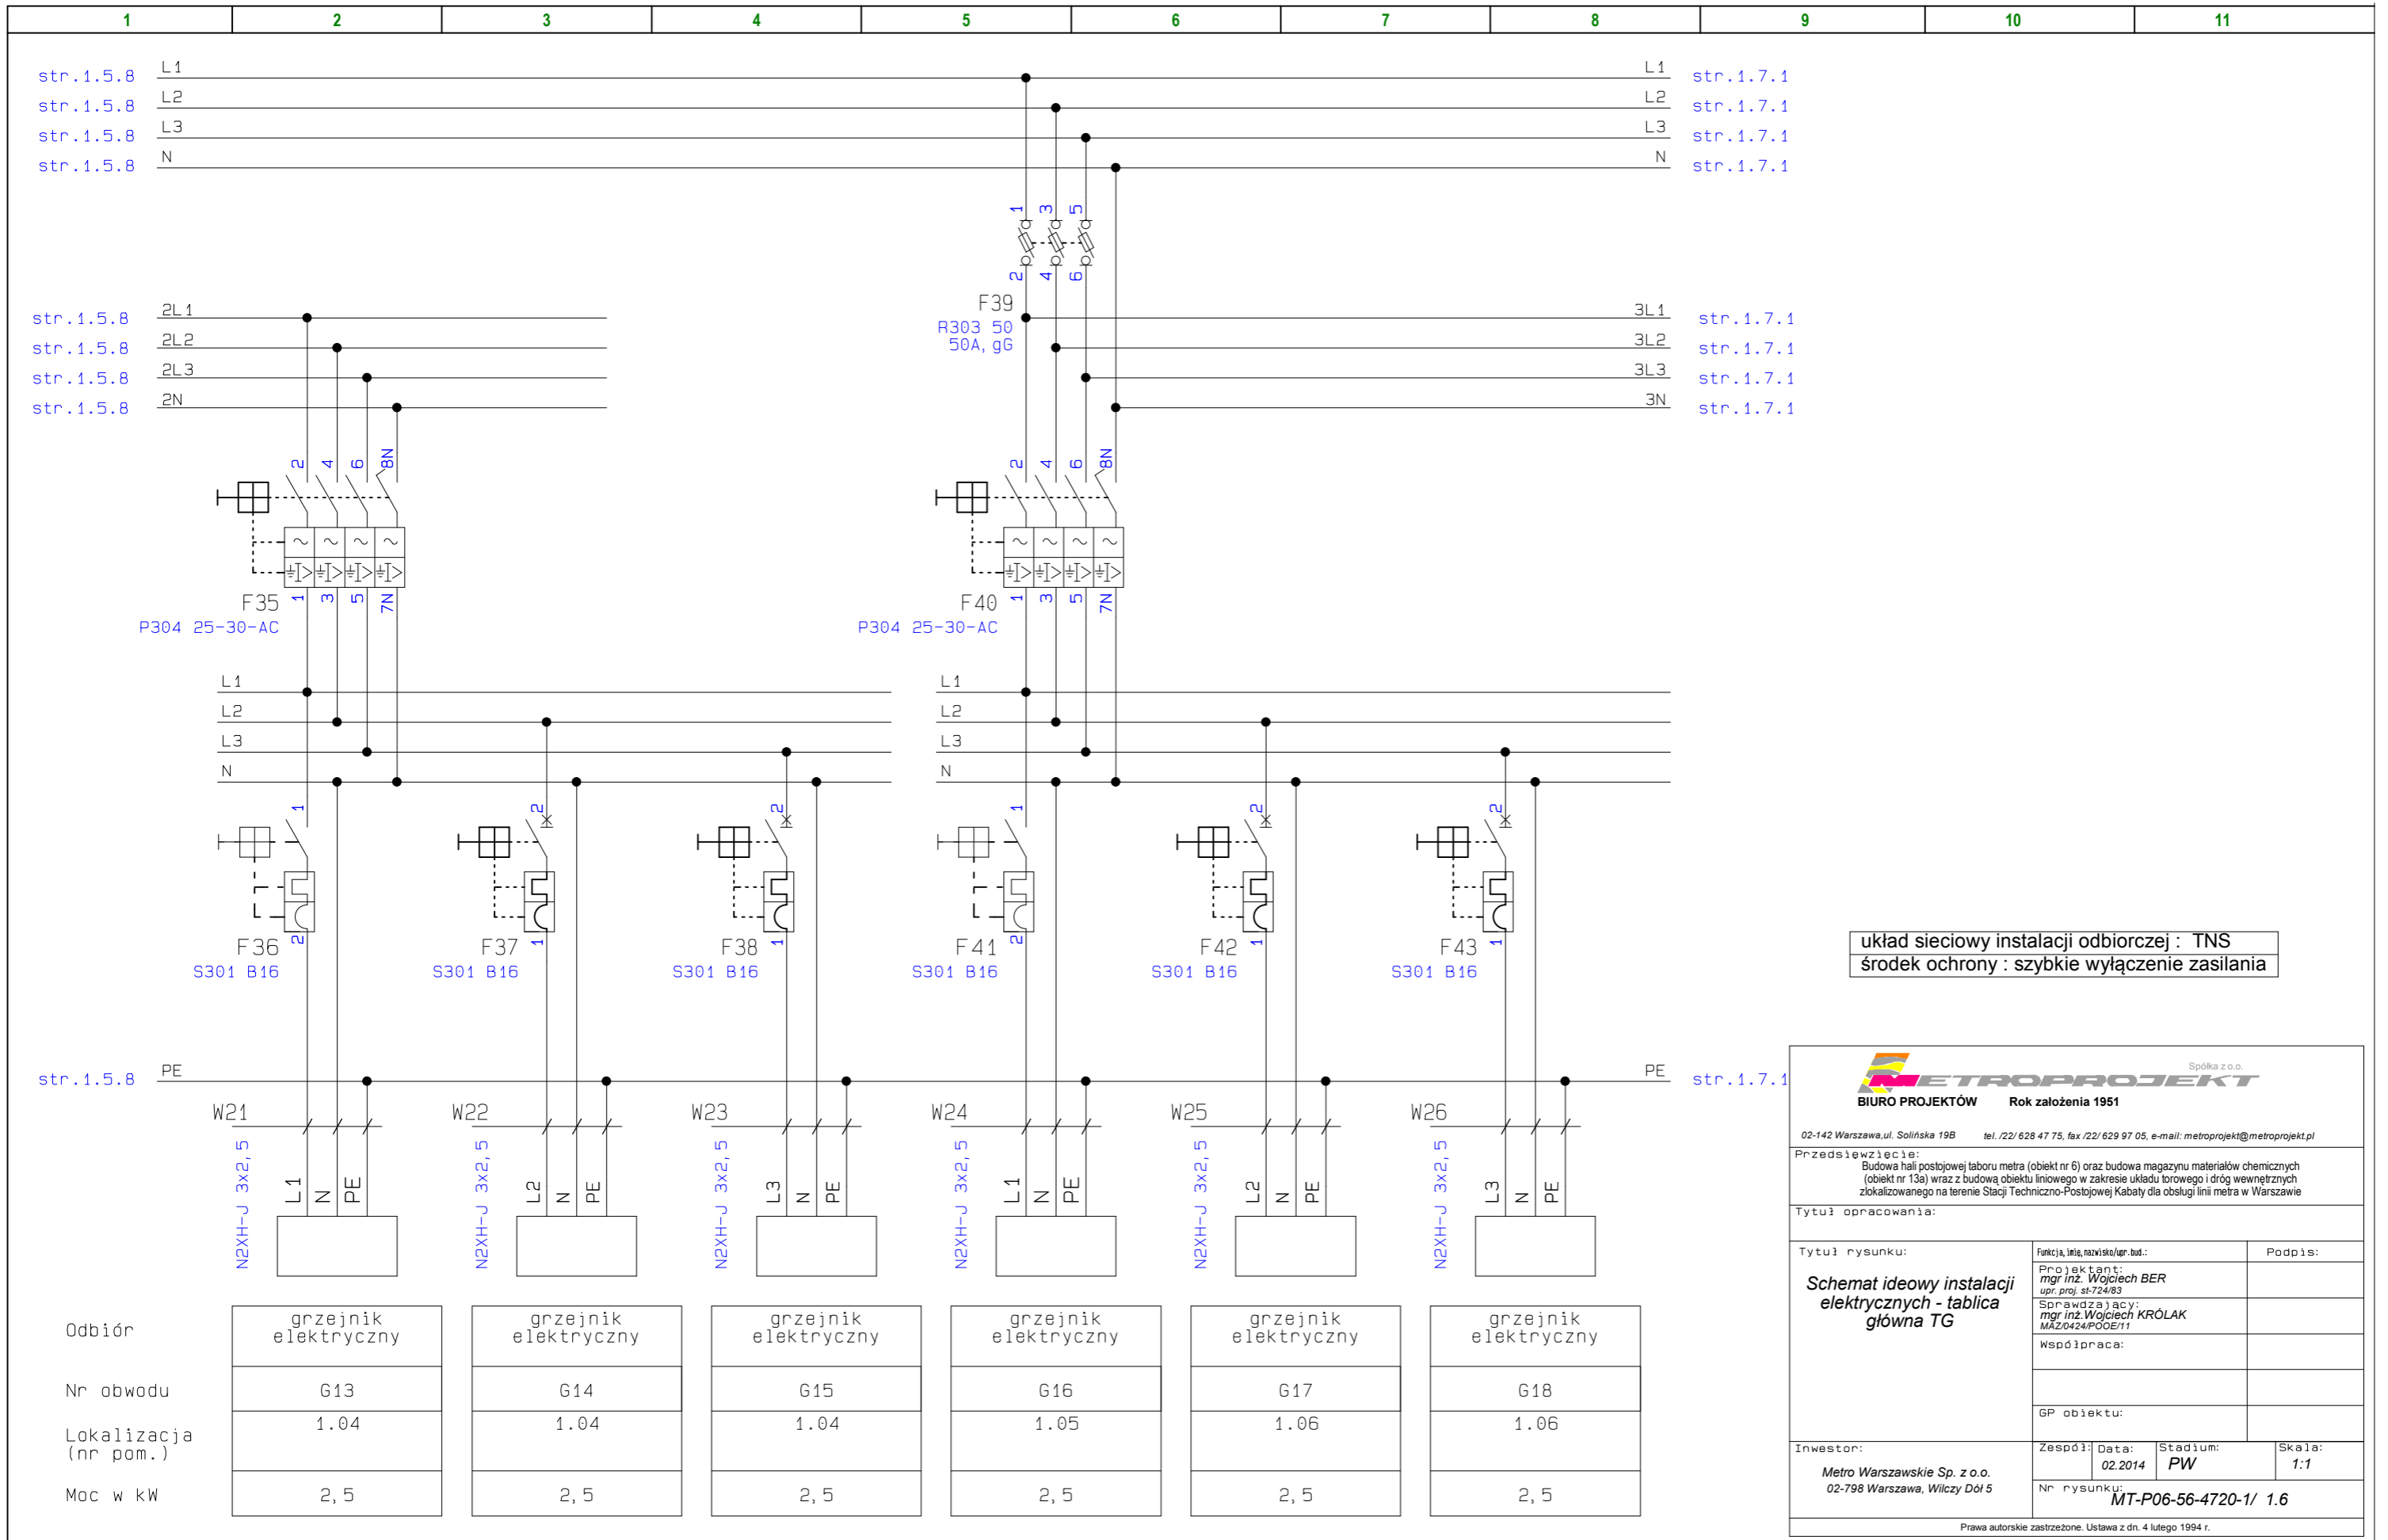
1 2 3 4 5 6 7 8 9 10 11

str.1.5.8 L1 L1 str.1.7.1
str.1.5.8 L2 L2 str.1.7.1
str.1.5.8 L3 L3 str.1.7.1
str.1.5.8 N N str.1.7.1

1 3 5
2 4 6
F39
R303 50
50A, gG

str.1.5.8 2L1 3L1 str.1.7.1
str.1.5.8 2L2 3L2 str.1.7.1
str.1.5.8 2L3 3L3 str.1.7.1
str.1.5.8 2N 3N str.1.7.1

2 4 6 8N
1 3 5 7N
F35
P304 25-30-AC

2 4 6 8N
1 3 5 7N
F40
P304 25-30-AC

L1
L2
L3
N

L1
L2
L3
N

1 2 F36 S301 B16
2 1 F37 S301 B16
2 1 F38 S301 B16
1 2 F41 S301 B16
2 1 F42 S301 B16
2 1 F43 S301 B16

układ sieciowy instalacji odbiorczej : TNS
środek ochrony : szybkie wyłączenie zasilania

str.1.5.8 PE PE str.1.7.1

W21 N2XH-J 3x2,5 L1 N PE
W22 N2XH-J 3x2,5 L2 N PE
W23 N2XH-J 3x2,5 L3 N PE
W24 N2XH-J 3x2,5 L1 N PE
W25 N2XH-J 3x2,5 L2 N PE
W26 N2XH-J 3x2,5 L3 N PE

| Odbiór | grzejnik elektryczny | grzejnik elektryczny | grzejnik elektryczny | grzejnik elektryczny | grzejnik elektryczny | grzejnik elektryczny |
|---|---|---|---|---|---|---|
| Nr obwodu | G13 | G14 | G15 | G16 | G17 | G18 |
| Lokalizacja (nr pom.) | 1.04 | 1.04 | 1.04 | 1.05 | 1.06 | 1.06 |
| Moc w kW | 2,5 | 2,5 | 2,5 | 2,5 | 2,5 | 2,5 |

Spółka z o.o.
METROPROJEKT
BIURO PROJEKTÓW Rok założenia 1951
02-142 Warszawa,ul. Solińska 19B tel. /22/ 628 47 75, fax /22/ 629 97 05, e-mail: metroprojekt@metroprojekt.pl
Przedsięwzięcie:
Budowa hali postojowej taboru metra (obiekt nr 6) oraz budowa magazynu materiałów chemicznych (obiekt nr 13a) wraz z budową obiektu liniowego w zakresie układu torowego i dróg wewnętrznych zlokalizowanego na terenie Stacji Techniczno-Postojowej Kabaty dla obsługi linii metra w Warszawie
Tytuł opracowania:
Tytuł rysunku:
Schemat ideowy instalacji elektrycznych - tablica główna TG
Funkcja, imię, nazwisko/upr. bud.:
Podpis:
Projektant:
mgr inż. Wojciech BER
upr. proj. st-724/83
Sprawdzający:
mgr inż.Wojciech KRÓLAK
MAZ/0424/POOE/11
Współpraca:
GP obiektu:
Inwestor:
Metro Warszawskie Sp. z o.o.
02-798 Warszawa, Wilczy Dół 5
Zespół:
Data:
02.2014
Stadium:
PW
Skala:
1:1
Nr rysunku:
MT-P06-56-4720-1/ 1.6
Prawa autorskie zastrzeżone. Ustawa z dn. 4 lutego 1994 r.